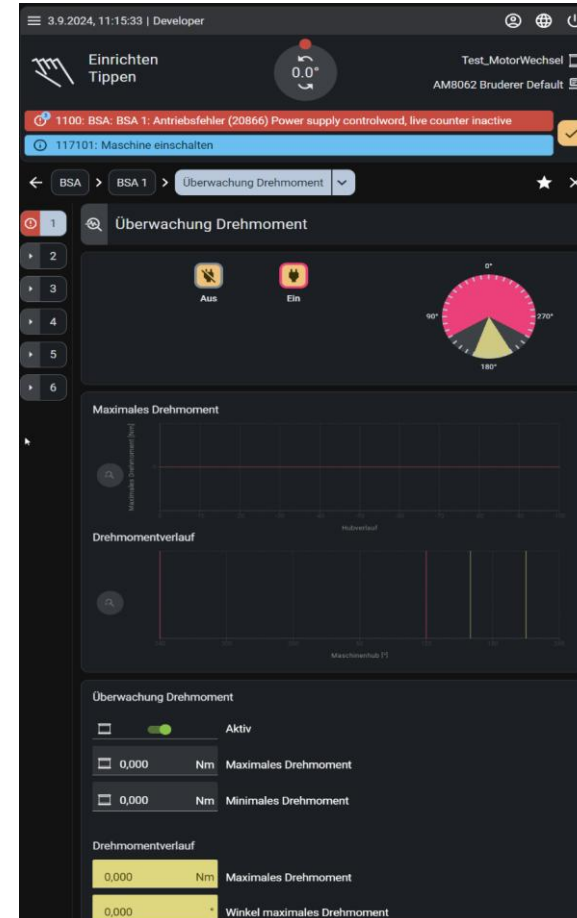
3.9.2024, 11:15:33 | Developer

Einrichten
Tippen

0.0°

Test_MotorWechsel
AM8062 Bruderer Default

1100: BSA: BSA 1: Antriebsfehler (20866) Power supply controlword, live counter inactive

117101: Maschine einschalten

BSA > BSA 1 > Überwachung Drehmoment

1
2
3
4
5
6

Überwachung Drehmoment

Aus
Ein

0°
90°
270°
180°

Maximales Drehmoment

Maximales Drehmoment [Nm]

Hubverlauf

Drehmomentverlauf

Maschinenhub [°]

Überwachung Drehmoment

Aktiv

0,000 Nm Maximales Drehmoment

0,000 Nm Minimales Drehmoment

Drehmomentverlauf

0,000 Nm Maximales Drehmoment

0,000 ° Winkel maximales Drehmoment